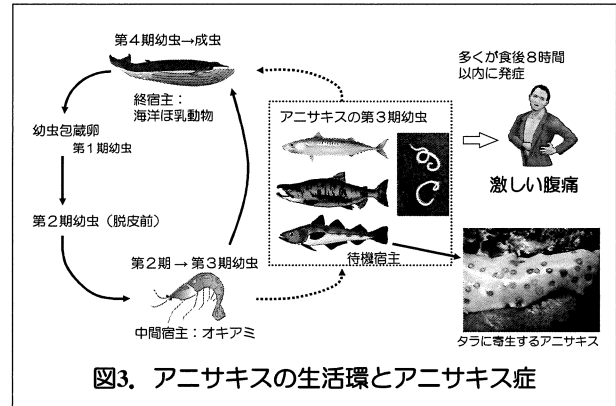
第４期幼虫→成虫

終宿主：
海洋ほ乳動物

幼虫包蔵卵
第１期幼虫

第２期幼虫（脱皮前）

第２期 → 第３期幼虫

中間宿主：オキアミ

アニサキスの第３期幼虫

待機宿主

多くが食後８時間以内に発症

激しい腹痛

タラに寄生するアニサキス

図3．アニサキスの生活環とアニサキス症